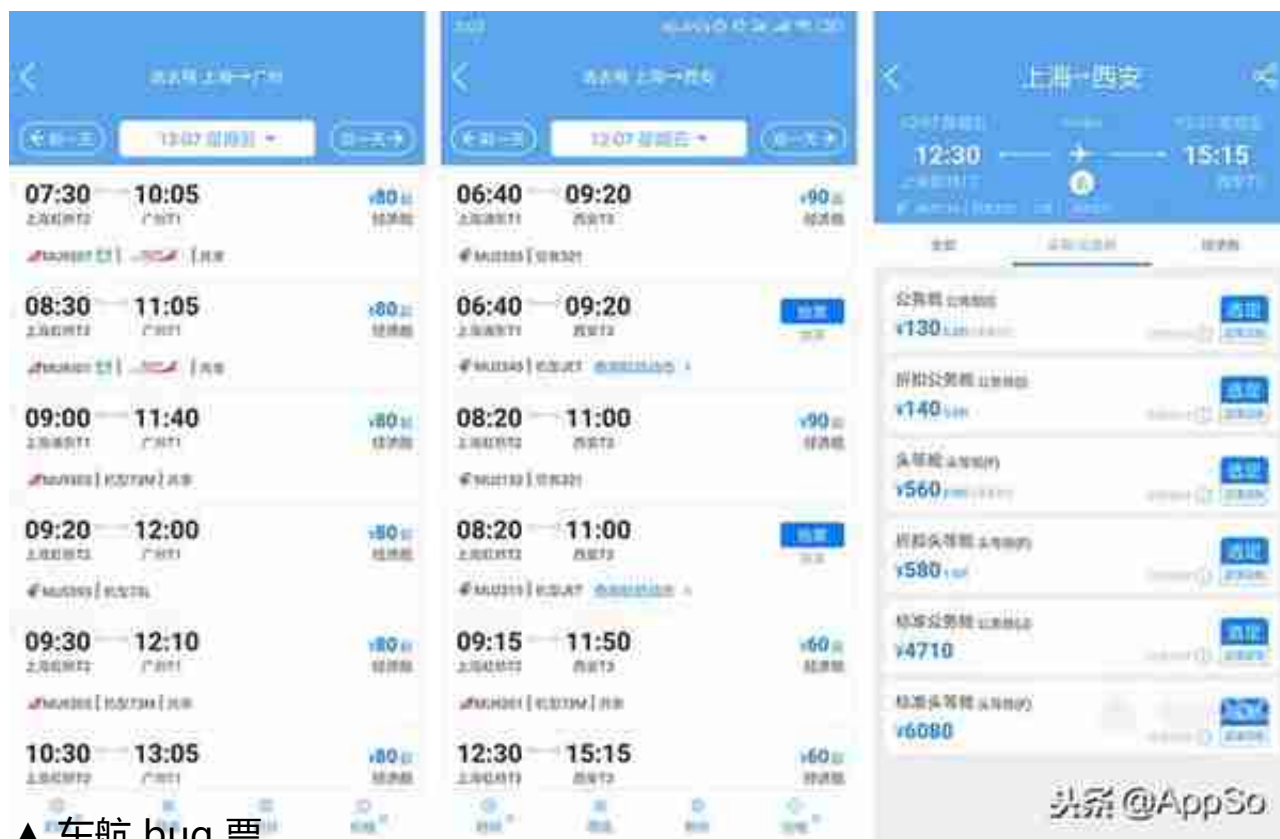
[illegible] 上海→广州

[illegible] 12-07 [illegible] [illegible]

07:30 10:05 上海虹桥T2 广州T1 ¥80 经济舱

08:30 11:05 上海虹桥T2 广州T1 ¥80 经济舱

09:00 11:40 上海浦东T1 广州T1 ¥80 经济舱

09:20 12:00 上海虹桥T2 广州T1 ¥80 经济舱

09:30 12:10 上海虹桥T2 广州T1 ¥80 经济舱

10:30 13:05 上海虹桥T2 广州T1 ¥80 经济舱

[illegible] 上海→西安

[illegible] 12-07 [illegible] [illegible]

06:40 09:20 上海浦东T1 西安T3 ¥90 经济舱

06:40 09:20 上海浦东T1 西安T3 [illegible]

08:20 11:00 上海虹桥T2 西安T3 ¥90 经济舱

08:20 11:00 上海虹桥T2 西安T3 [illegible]

09:15 11:50 上海虹桥T2 西安T3 ¥60 经济舱

12:30 15:15 上海虹桥T2 西安T3 ¥60 经济舱

上海→西安

12:30 15:15

公务舱 ¥130 选取

折扣公务舱 ¥140 选取

头等舱 ¥560 选取

折扣头等舱 ¥580 选取

标准公务舱 ¥4710 选取

标准头等舱 ¥6080 选取

头条 @AppSo

▲东航 bug 票